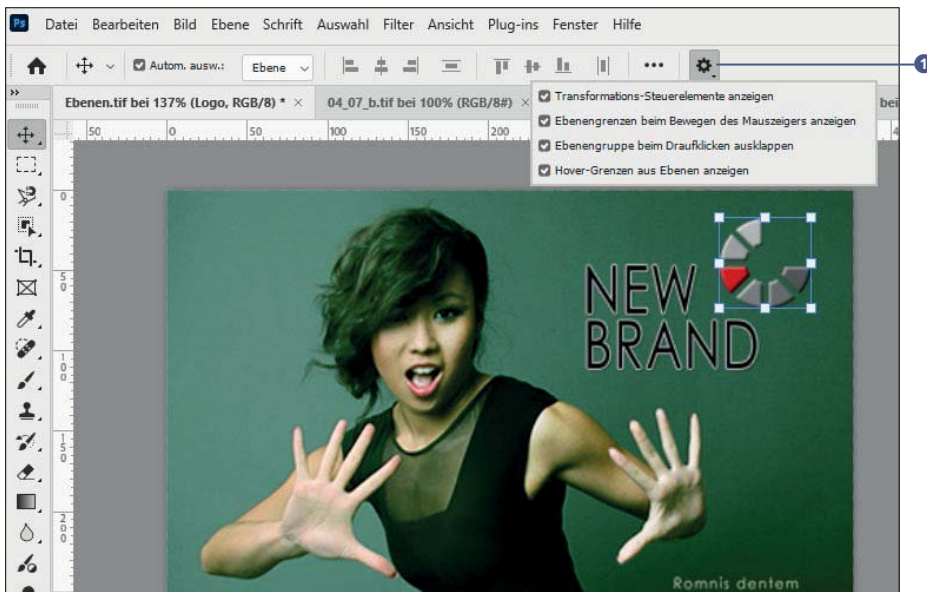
Ps Datei Bearbeiten Bild Ebene Schrift Auswahl Filter Ansicht Plug-ins Fenster Hilfe

Autom. ausw.: Ebene

Transformations-Steuerelemente anzeigen
Ebenengrenzen beim Bewegen des Mauszeigers anzeigen
Ebenengruppe beim Draufklicken ausklappen
Hover-Grenzen aus Ebenen anzeigen

1

Ebenen.tif bei 137% (Logo, RGB/8) * × 04_07_b.tif bei 100% (RGB/8#) × bei

50 0 50 100 150 200

0 50 100 150 200

NEW BRAND

Romnis dentem